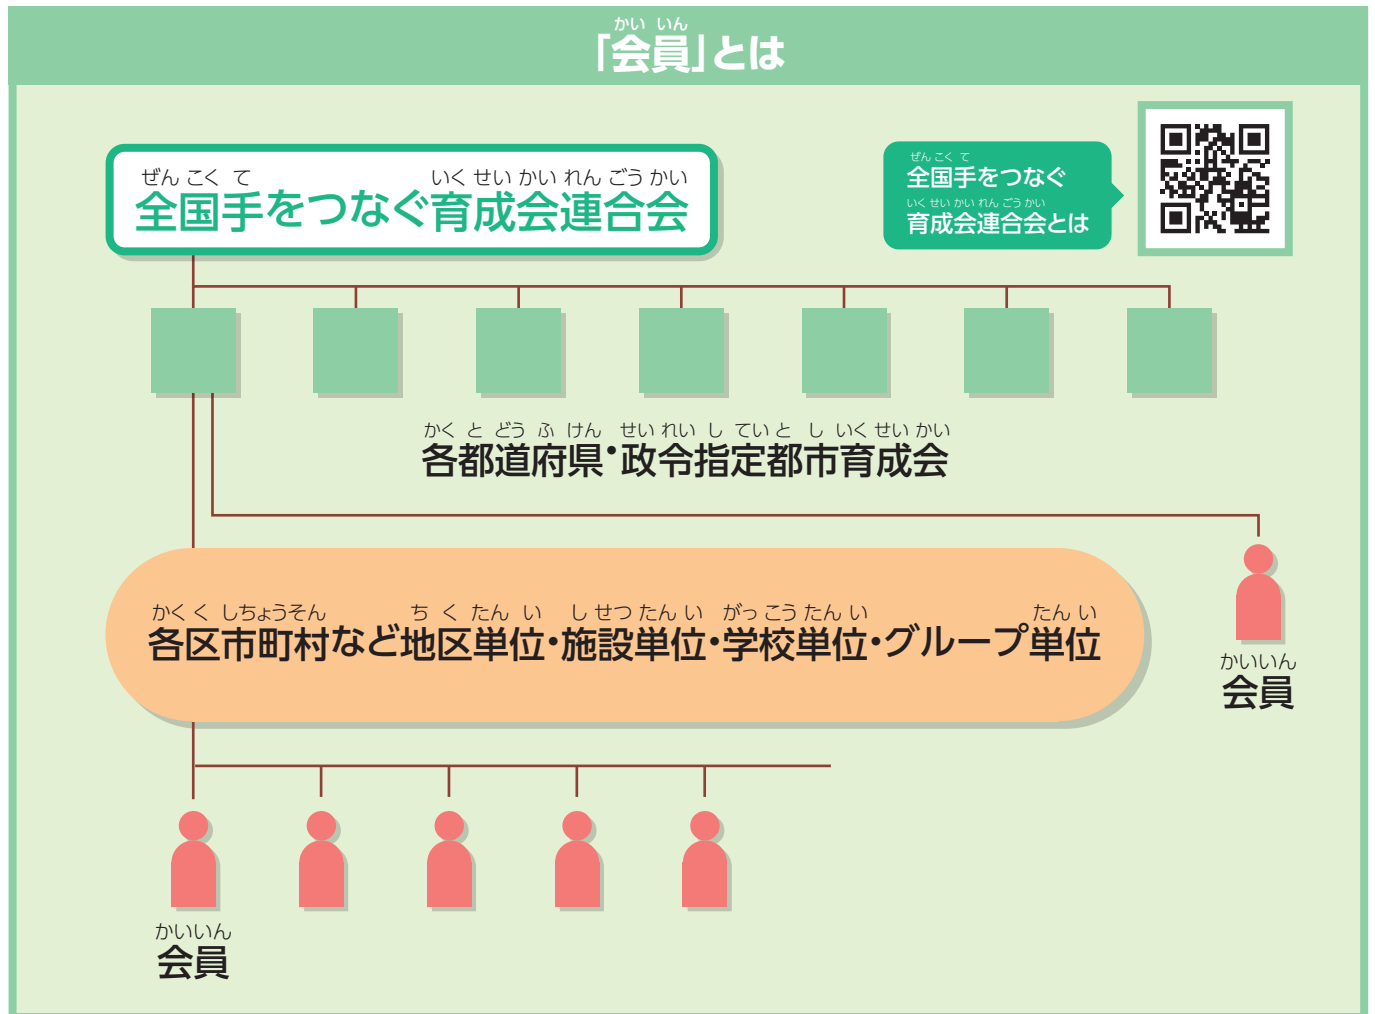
かい いん
「会員」とは

ぜん こく て　いく せい かい れん ごう かい
全国手をつなぐ育成会連合会

ぜん こく て
全国手をつなぐ
いく せい かい れん ごう かい
育成会連合会とは

かく と どう ふ けん　せい れい し ていと し　いく せい かい
各都道府県・政令指定都市育成会

かく く しちょうそん　ち く たん い　し せつ たん い　がっ こう たん い　たん い
各区市町村など地区単位・施設単位・学校単位・グループ単位

かいいん
会員

かいいん
会員